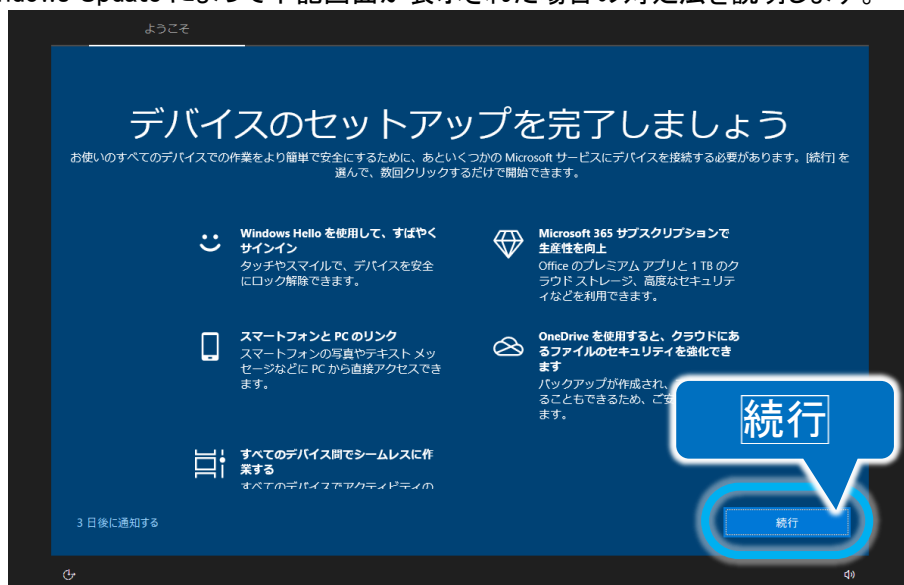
ようこそ

デバイスのセットアップを完了しましょう

お使いのすべてのデバイスでの作業をより簡単で安全にするために、あといくつかの Microsoft サービスにデバイスを接続する必要があります。[続行] を選んで、数回クリックするだけで開始できます。

Windows Hello を使用して、すばやくサインイン
タッチやスマイルで、デバイスを安全にロック解除できます。

Microsoft 365 サブスクリプションで生産性を向上
Office のプレミアム アプリと 1 TB のクラウド ストレージ、高度なセキュリティなどを利用できます。

スマートフォンと PC のリンク
スマートフォンの写真やテキスト メッセージなどに PC から直接アクセスできます。

OneDrive を使用すると、クラウドにあるファイルのセキュリティを強化できます
バックアップが作成され、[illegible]ることもできるため、ご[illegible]ます。

すべてのデバイス間でシームレスに作業する
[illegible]

3 日後に通知する

続行

続行